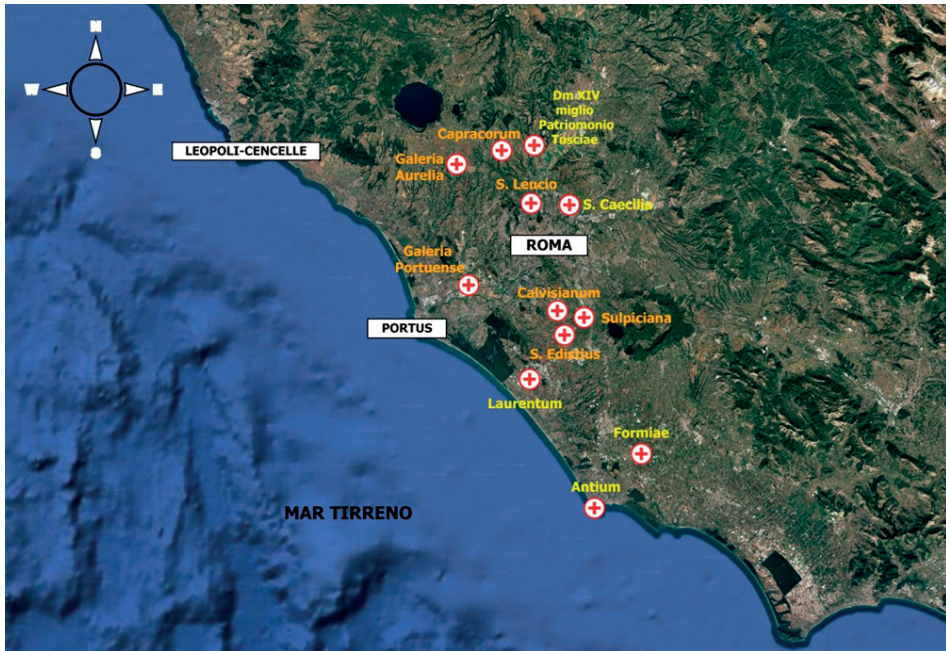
N
W
E
S

LEOPOLI-CENCELLE

Dm XIV miglio Patriomonio Tusciae

Capracorum

Galeria Aurelia

S. Leucio

S. Caecilia

ROMA

Galeria Portuense

Calvisianum

Sulpiciana

PORTUS

S. Edistius

Laurentum

Formiae

Antium

MAR TIRRENO